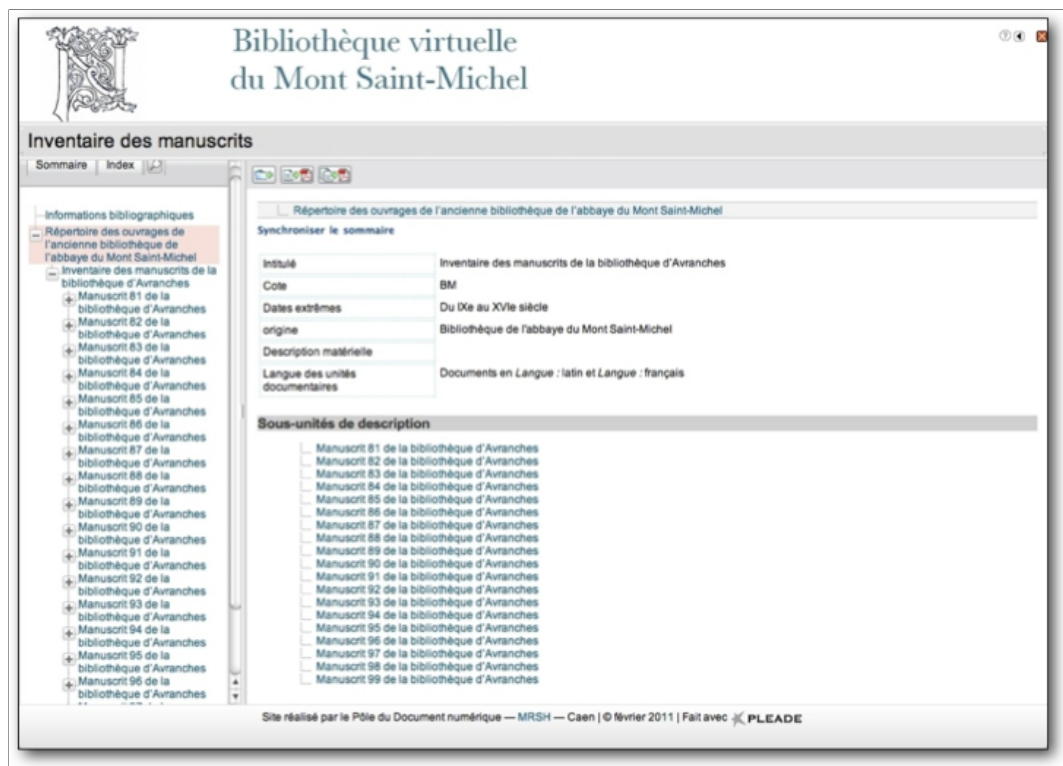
Bibliothèque virtuelle
du Mont Saint-Michel

Inventaire des manuscrits

Sommaire | Index

Informations bibliographiques
Répertoire des ouvrages de l'ancienne bibliothèque de l'abbaye du Mont Saint-Michel
Inventaire des manuscrits de la bibliothèque d'Avranches
Manuscrit 81 de la bibliothèque d'Avranches
Manuscrit 82 de la bibliothèque d'Avranches
Manuscrit 83 de la bibliothèque d'Avranches
Manuscrit 84 de la bibliothèque d'Avranches
Manuscrit 85 de la bibliothèque d'Avranches
Manuscrit 86 de la bibliothèque d'Avranches
Manuscrit 87 de la bibliothèque d'Avranches
Manuscrit 88 de la bibliothèque d'Avranches
Manuscrit 89 de la bibliothèque d'Avranches
Manuscrit 90 de la bibliothèque d'Avranches
Manuscrit 91 de la bibliothèque d'Avranches
Manuscrit 92 de la bibliothèque d'Avranches
Manuscrit 93 de la bibliothèque d'Avranches
Manuscrit 94 de la bibliothèque d'Avranches
Manuscrit 95 de la bibliothèque d'Avranches
Manuscrit 96 de la bibliothèque d'Avranches

Répertoire des ouvrages de l'ancienne bibliothèque de l'abbaye du Mont Saint-Michel

Synchroniser le sommaire

| Intitulé | Inventaire des manuscrits de la bibliothèque d'Avranches |
|---|---|
| Cote | BM |
| Dates extrêmes | Du IXe au XVIe siècle |
| origine | Bibliothèque de l'abbaye du Mont Saint-Michel |
| Description matérielle | |
| Langue des unités documentaires | Documents en *Langue* : latin et *Langue* : français |

Sous-unités de description

Manuscrit 81 de la bibliothèque d'Avranches
Manuscrit 82 de la bibliothèque d'Avranches
Manuscrit 83 de la bibliothèque d'Avranches
Manuscrit 84 de la bibliothèque d'Avranches
Manuscrit 85 de la bibliothèque d'Avranches
Manuscrit 86 de la bibliothèque d'Avranches
Manuscrit 87 de la bibliothèque d'Avranches
Manuscrit 88 de la bibliothèque d'Avranches
Manuscrit 89 de la bibliothèque d'Avranches
Manuscrit 90 de la bibliothèque d'Avranches
Manuscrit 91 de la bibliothèque d'Avranches
Manuscrit 92 de la bibliothèque d'Avranches
Manuscrit 93 de la bibliothèque d'Avranches
Manuscrit 94 de la bibliothèque d'Avranches
Manuscrit 95 de la bibliothèque d'Avranches
Manuscrit 96 de la bibliothèque d'Avranches
Manuscrit 97 de la bibliothèque d'Avranches
Manuscrit 98 de la bibliothèque d'Avranches
Manuscrit 99 de la bibliothèque d'Avranches

Site réalisé par le Pôle du Document numérique — MRSH — Caen | © février 2011 | Fait avec PLEADE